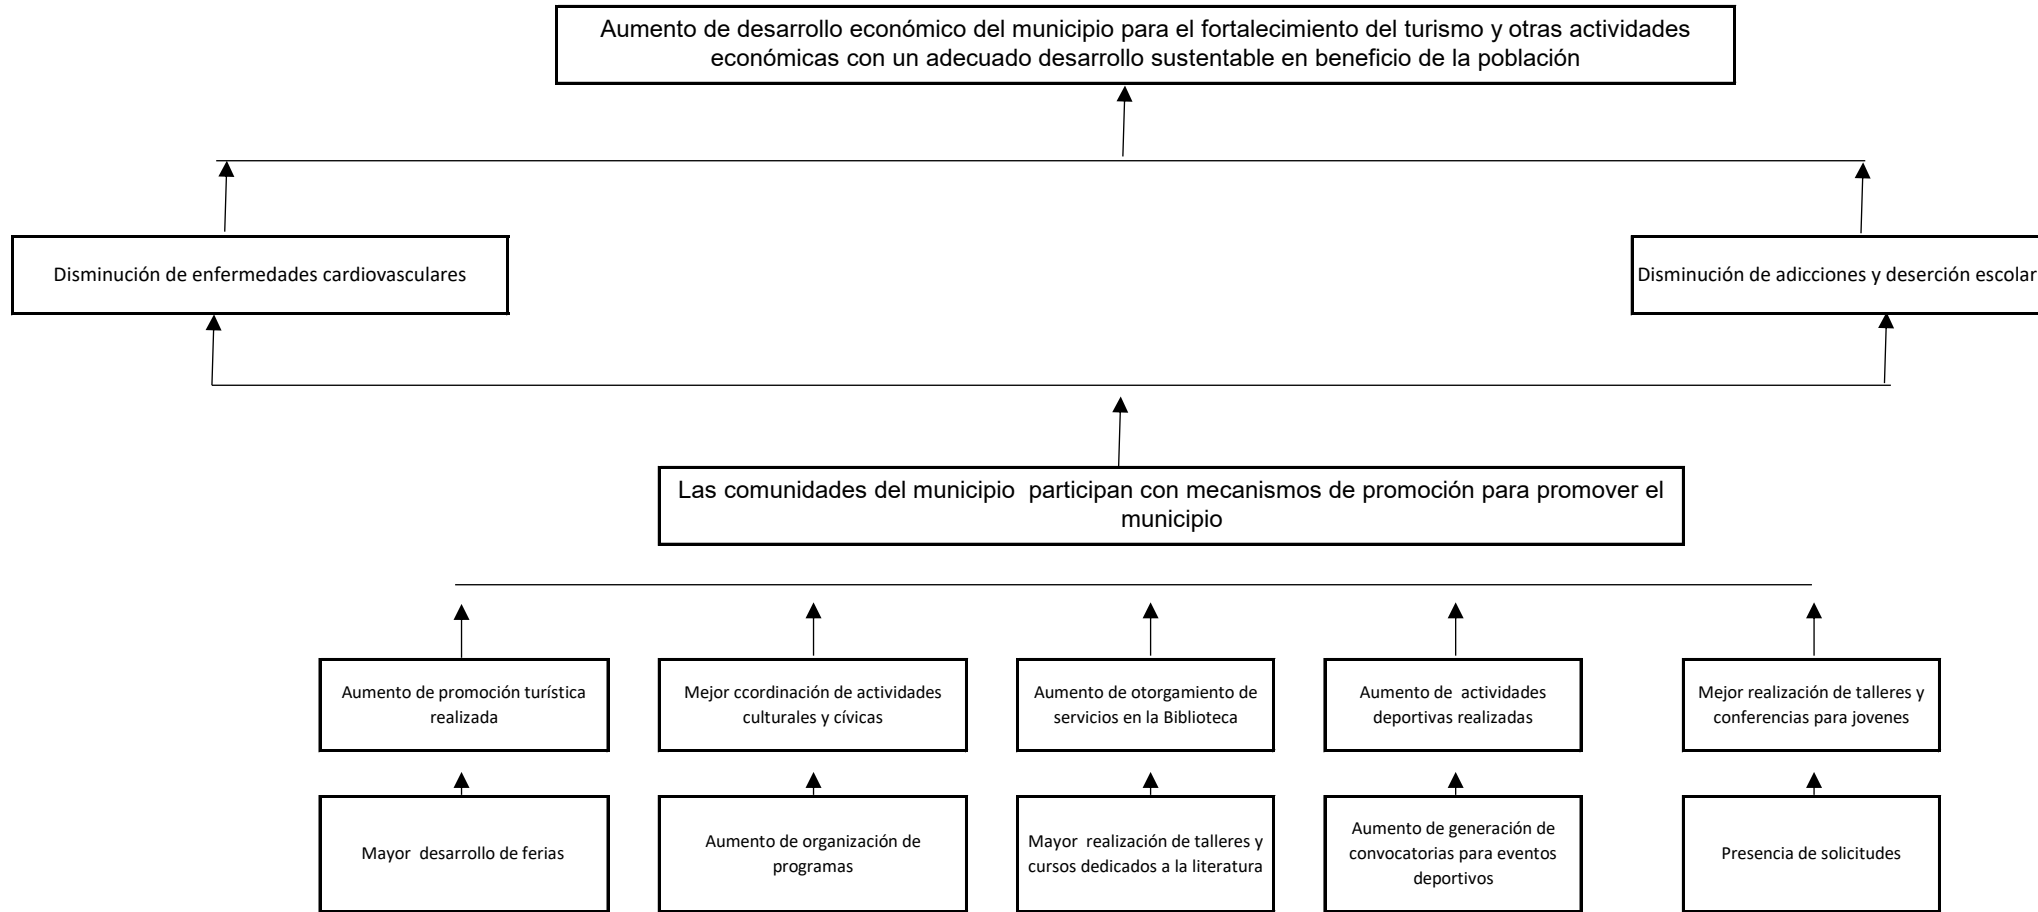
Aumento de desarrollo económico del municipio para el fortalecimiento del turismo y otras actividades económicas con un adecuado desarrollo sustentable en beneficio de la población

Disminución de enfermedades cardiovasculares

Disminución de adicciones y deserción escolar

Las comunidades del municipio participan con mecanismos de promoción para promover el municipio

Aumento de promoción turística realizada

Mejor ccordinación de actividades culturales y cívicas

Aumento de otorgamiento de servicios en la Biblioteca

Aumento de actividades deportivas realizadas

Mejor realización de talleres y conferencias para jovenes

Mayor desarrollo de ferias

Aumento de organización de programas

Mayor realización de talleres y cursos dedicados a la literatura

Aumento de generación de convocatorias para eventos deportivos

Presencia de solicitudes